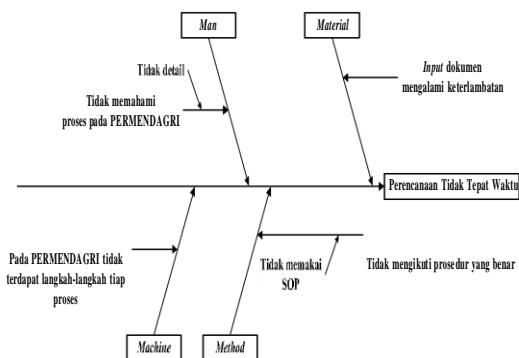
Man

Material

Tidak detail

Tidak memahami proses pada PERMENDAGRI

Input dokumen mengalami keterlambatan

Perencanaan Tidak Tepat Waktu

Pada PERMENDAGRI tidak terdapat langkah-langkah tiap proses

Tidak memakai SOP

Tidak mengikuti prosedur yang benar

Machine

Method